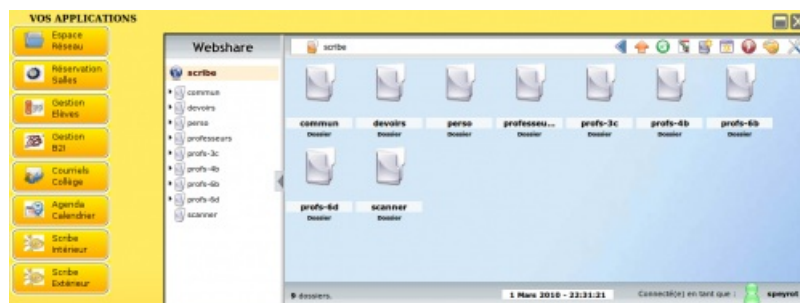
VOS APPLICATIONS

Espace Réseau

Réservation Salles

Gestion Elèves

Gestion B2I

Courriels Collège

Agenda Calendrier

Scribe Intérieur

Scribe Extérieur

Webshare

scribe

scribe

commun

devoirs

perso

professeurs

profs-3c

profs-4b

profs-6b

profs-6d

scanner

commun
Dossier

devoirs
Dossier

perso
Dossier

professeu...
Dossier

profs-3c
Dossier

profs-4b
Dossier

profs-6b
Dossier

profs-6d
Dossier

scanner
Dossier

9 dossiers.

1 Mars 2010 - 23:31:21

Connecté(e) en tant que :

spnyrot